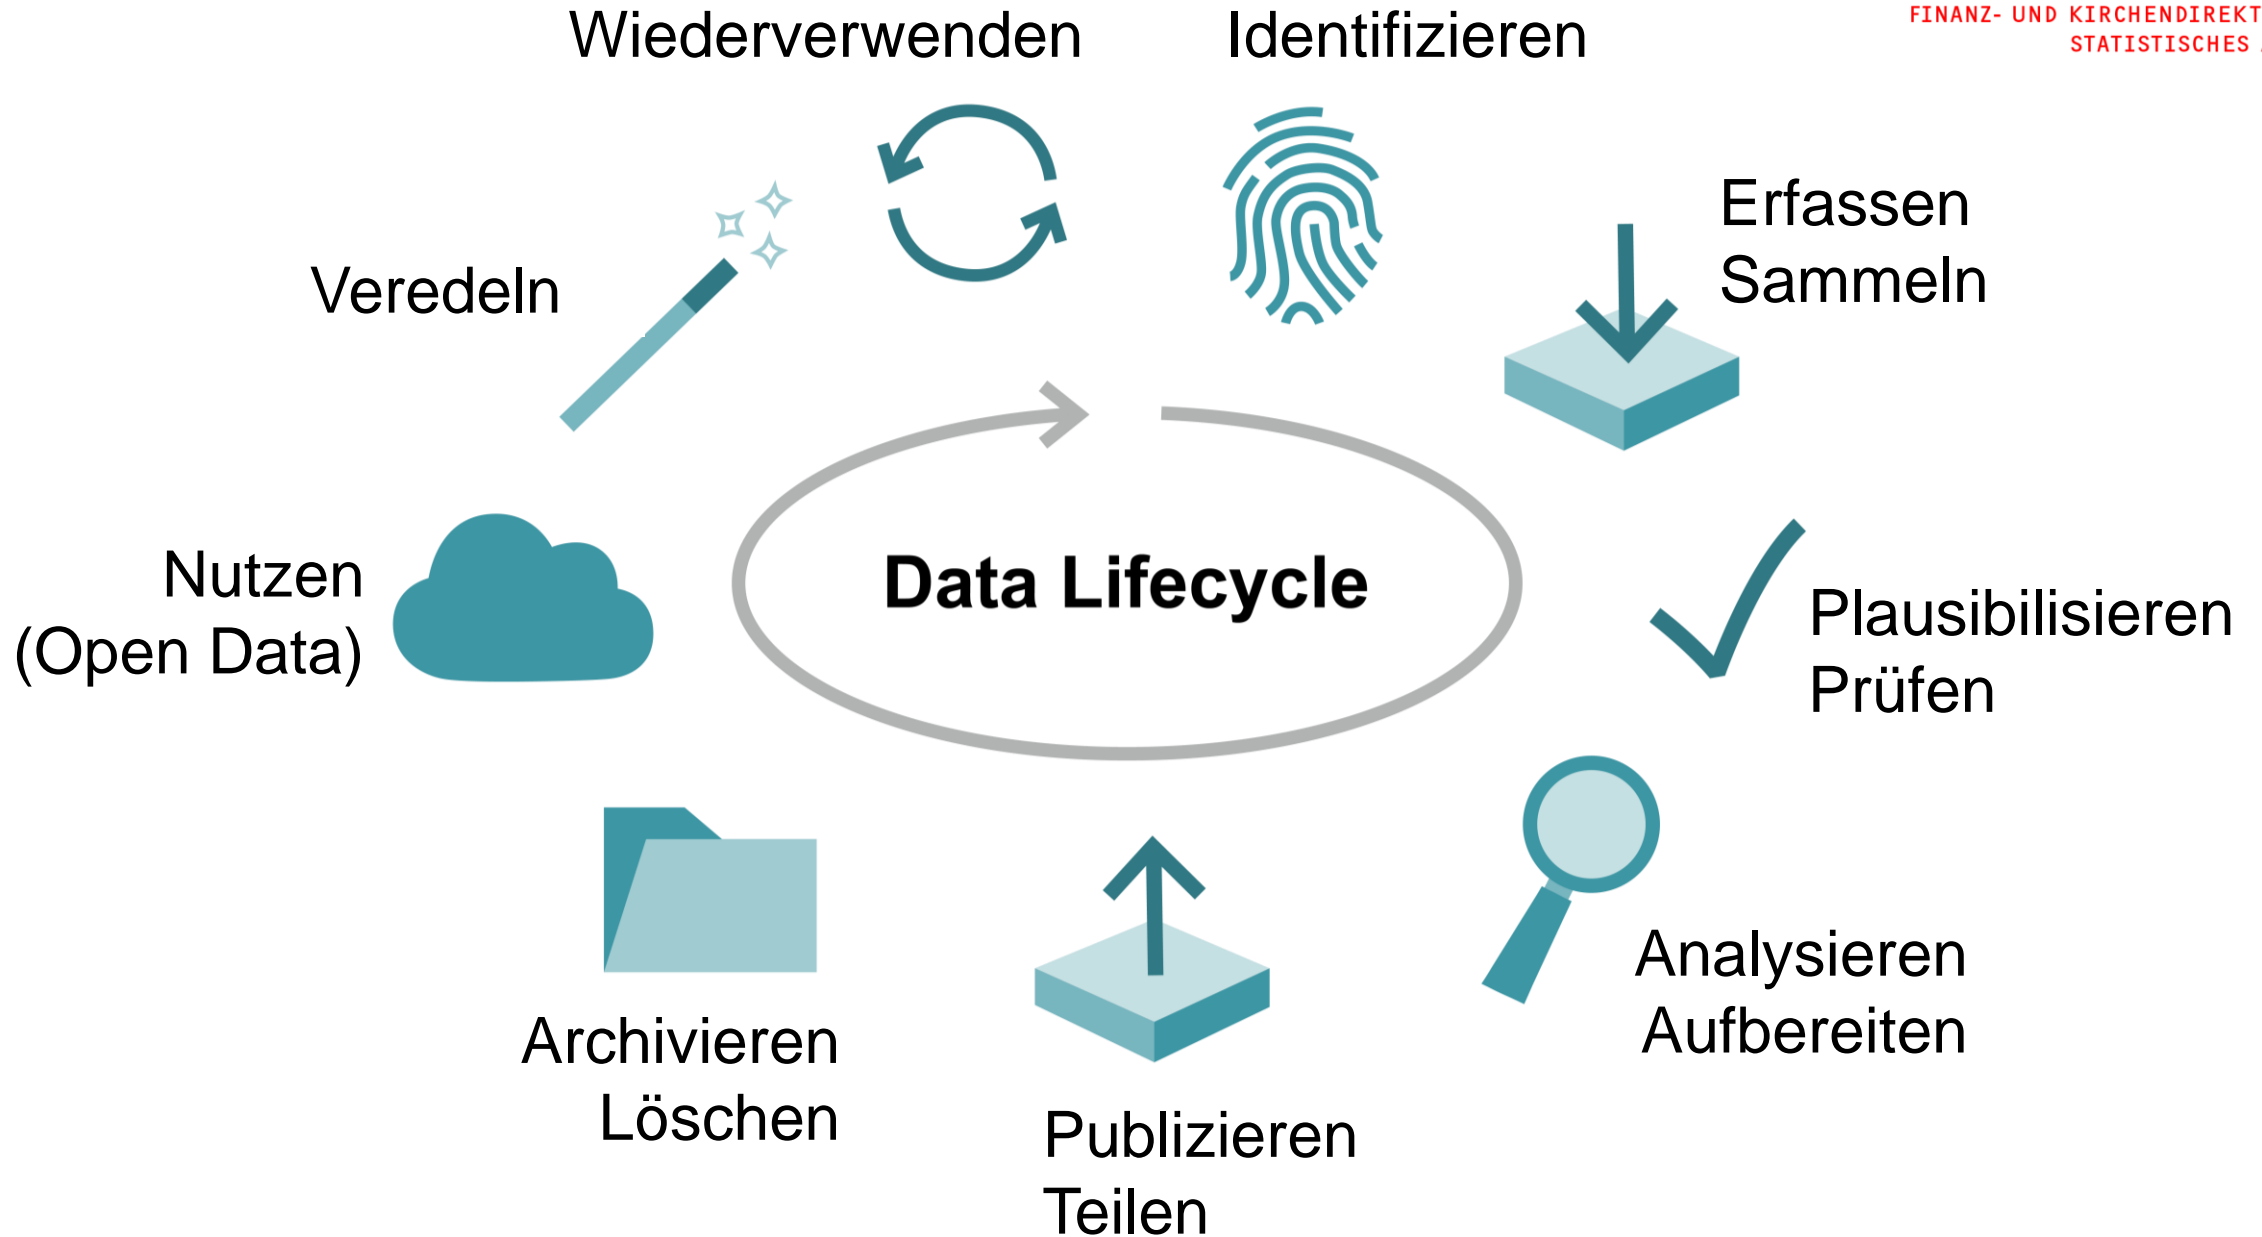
FINANZ- UND KIRCHENDIREKT
STATISTISCHES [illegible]

Wiederverwenden

Identifizieren

Erfassen
Sammeln

Veredeln

Data Lifecycle

Nutzen
(Open Data)

Plausibilisieren
Prüfen

Analysieren
Aufbereiten

Archivieren
Löschen

Publizieren
Teilen